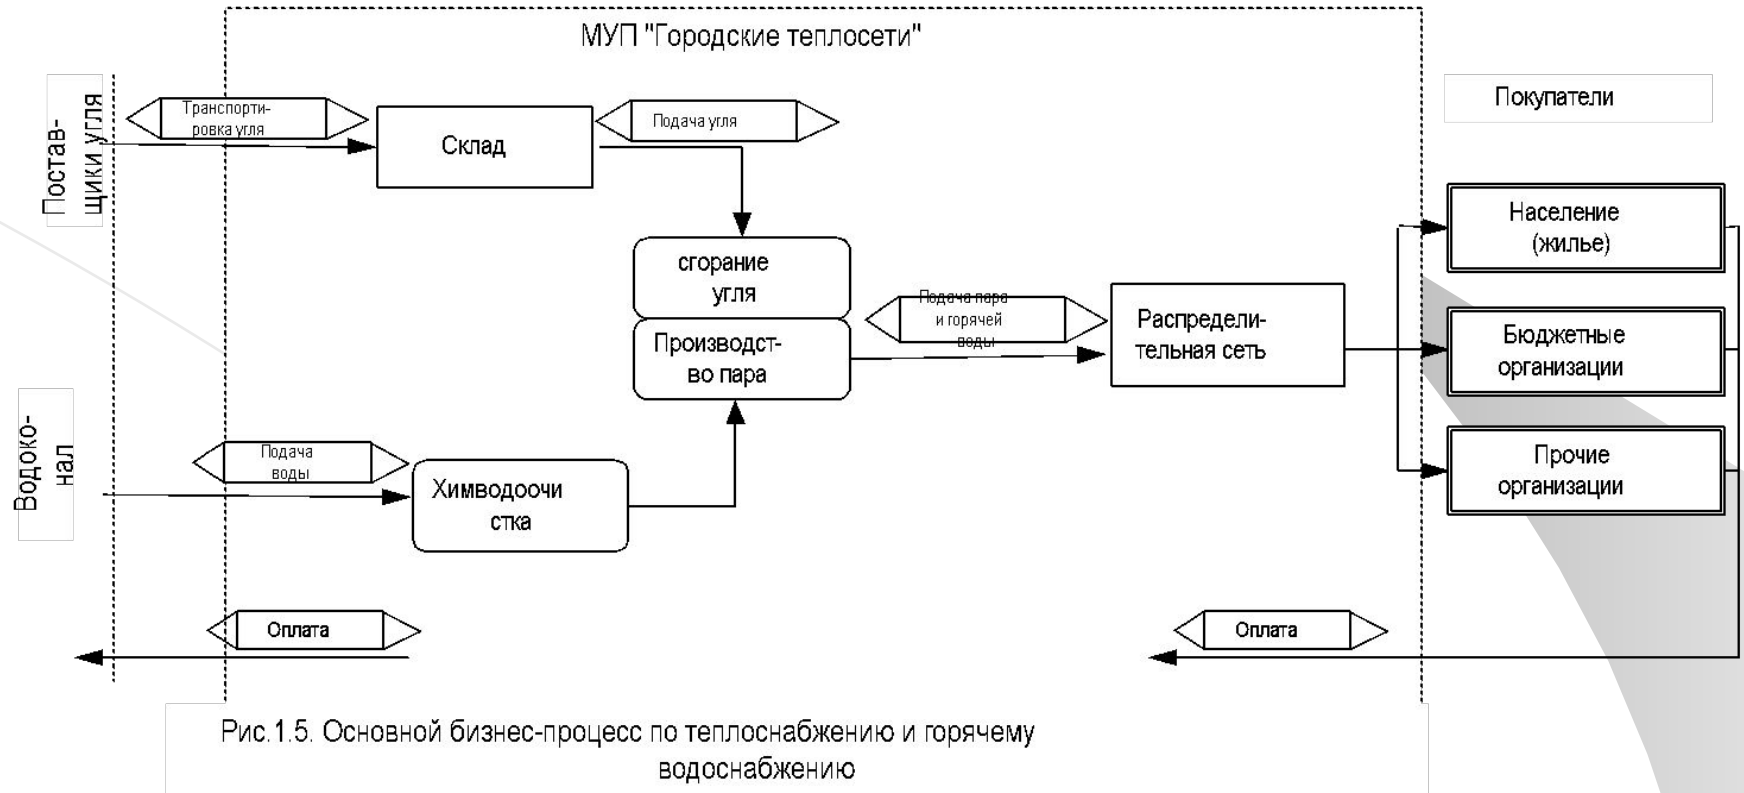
МУП "Городские теплосети"

Поставщики угля

Транспортировка угля

Склад

Подача угля

Покупатели

сгорание угля

Производство пара

Подача пара и горячей воды

Распределительная сеть

Население (жилье)

Бюджетные организации

Прочие организации

Водоканал

Подача воды

Химводоочистка

Оплата

Оплата

Рис.1.5. Основной бизнес-процесс по теплоснабжению и горячему водоснабжению